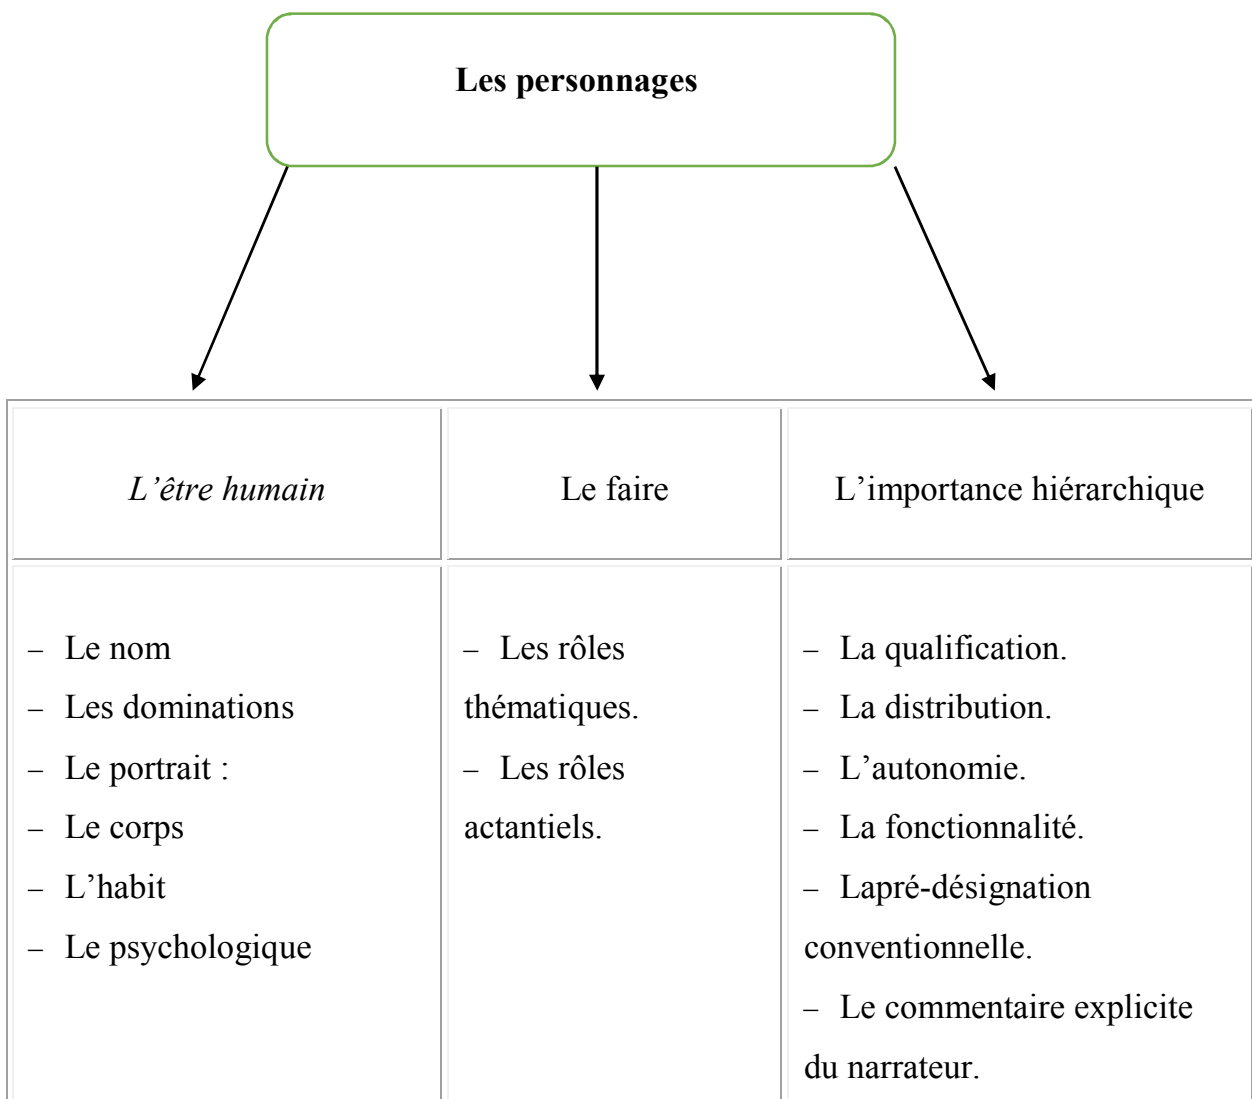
Les personnages

| L’être humain | Le faire | L’importance hiérarchique |
|---|---|---|
| – Le nom<br>– Les dominations<br>– Le portrait :<br>– Le corps<br>– L’habit<br>– Le psychologique | – Les rôles thématiques.<br>– Les rôles actantiels. | – La qualification.<br>– La distribution.<br>– L’autonomie.<br>– La fonctionnalité.<br>– Lapré-désignation conventionnelle.<br>– Le commentaire explicite du narrateur. |